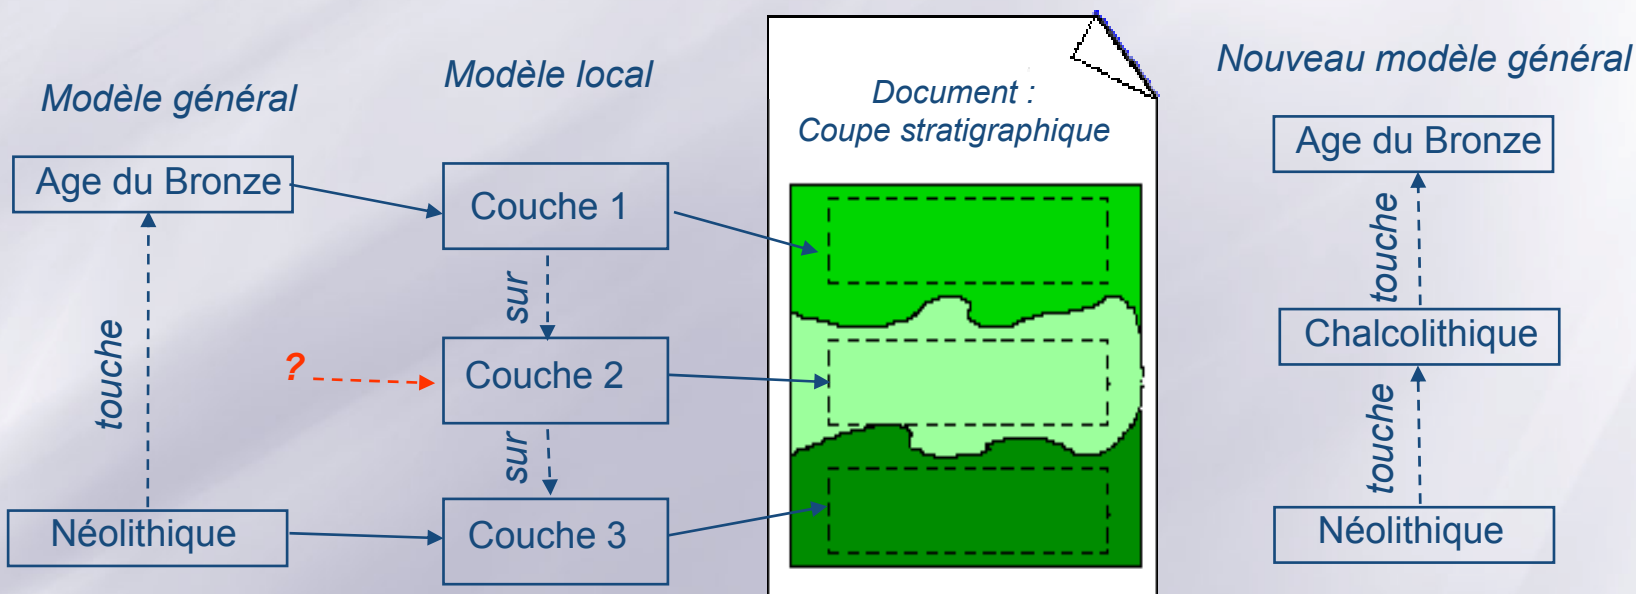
Modèle général

Age du Bronze

touche

Néolithique

Modèle local

Couche 1

sur

?

Couche 2

sur

Couche 3

Document :
Coupe stratigraphique

Nouveau modèle général

Age du Bronze

touche

Chalcolithique

touche

Néolithique